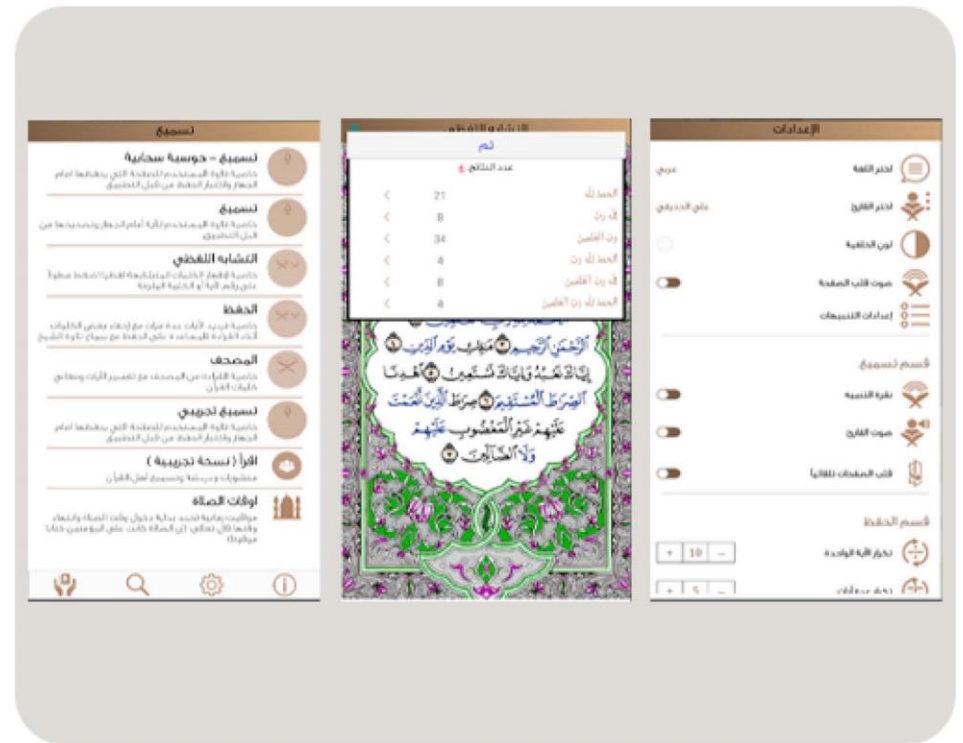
تسميع

تسميع - حوسبة سحابية
خاصية تلاوة المستخدم للصفحة التي يحفظها امام الجهاز واختبار الحفظ من قبل التطبيق

تسميع
خاصية تلاوة المستخدم لآية أمام الجهاز وتصحيحها من قبل التطبيق

التشابه اللفظي
خاصية لإظهار الكلمات المتشابهة لفظيا اضغط مطولاً على رقم الآية أو الكلمة الملونة

الحفظ
خاصية ترديد الآيات عدة مرات مع إخفاء بعض الكلمات أثناء القراءة للمساعدة على الحفظ مع سماع تلاوة الشيخ

المصحف
خاصية القراءة من المصحف مع تفسير الآيات ومعاني كلمات القرآن

تسميع تجريبي
خاصية تلاوة المستخدم للصفحة التي يحفظها امام الجهاز واختبار الحفظ من قبل التطبيق

اقرأ ( نسخة تجريبية )
منشورات ودردشة وتسميع أهل القرآن

اوقات الصلاة
مواقيت زمانية تحدد بداية دخول وقت الصلاة وانتهاء وقتها قال تعالى: إن الصلاة كانت على المؤمنين كتابا موقوتا

تم
عدد النتائج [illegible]

| | | |
|---|---|---|
| الحمد لله | 21 | < |
| لله رب | 8 | < |
| رب العلمين | 34 | < |
| الحمد لله رب | 4 | < |
| لله رب العلمين | 8 | < |
| الحمد لله رب العلمين | 4 | < |

الرَّحْمَٰنِ الرَّحِيمِ ۝ مَٰلِكِ يَوْمِ الدِّينِ ۝ إِيَّاكَ نَعْبُدُ وَإِيَّاكَ نَسْتَعِينُ ۝ اهْدِنَا الصِّرَاطَ الْمُسْتَقِيمَ ۝ صِرَاطَ الَّذِينَ أَنْعَمْتَ عَلَيْهِمْ غَيْرِ الْمَغْضُوبِ عَلَيْهِمْ وَلَا الضَّالِّينَ ۝

الإعدادات

اختر اللغة — عربي
اختر القارئ — علي الحذيفي
لون الخلفية
صوت قلب الصفحة
إعدادات التنبيهات

قسم تسميع
نغمة التنبيه
صوت القارئ
قلب الصفحات تلقائيا

قسم الحفظ
تكرار الآية الواحدة — + 10 –
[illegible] — + 5 –